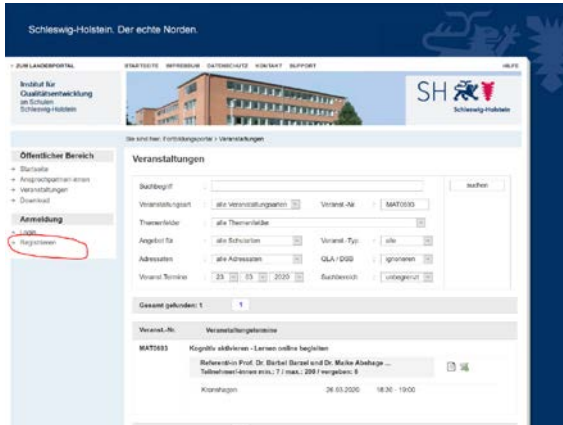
Schleswig-Holstein. Der echte Norden.

» ZUM LANDESPORTAL

STARTSEITE IMPRESSUM DATENSCHUTZ KONTAKT SUPPORT

HILFE

Institut für Qualitätsentwicklung an Schulen Schleswig-Holstein

SH Schleswig-Holstein

Sie sind hier: Fortbildungsportal > Veranstaltungen

Öffentlicher Bereich

» Startseite
» Ansprechpartner-innen
» Veranstaltungen
» Download

Anmeldung

» Login
» Registrieren

Veranstaltungen

| Suchbegriff | : | | | | suchen |
|---|---|---|---|---|---|
| Veranstaltungsart | : | alle Veranstaltungsarten | Veranst.-Nr. | MAT0693 | |
| Themenfelder | : | alle Themenfelder | | | |
| Angebot für | : | alle Schularten | Veranst.-Typ | alle | |
| Adressaten | : | alle Adressaten | QLA / DSB | ignorieren | |
| Veranst.Termine | : | 23 03 2020 | Suchbereich | unbegrenzt | |

Gesamt gefunden: 1 1

| Veranst.-Nr. | Veranstaltungstermine |
|---|---|
| MAT0693 | Kognitiv aktivieren - Lernen online begleiten |
| | Referent-in Prof. Dr. Bärbel Barzel und Dr. Maike Abshage ... Teilnehmer-innen min.: 7 / max.: 200 / vergeben: 0 |
| | Kronshagen 26.03.2020 18:30 - 19:00 |